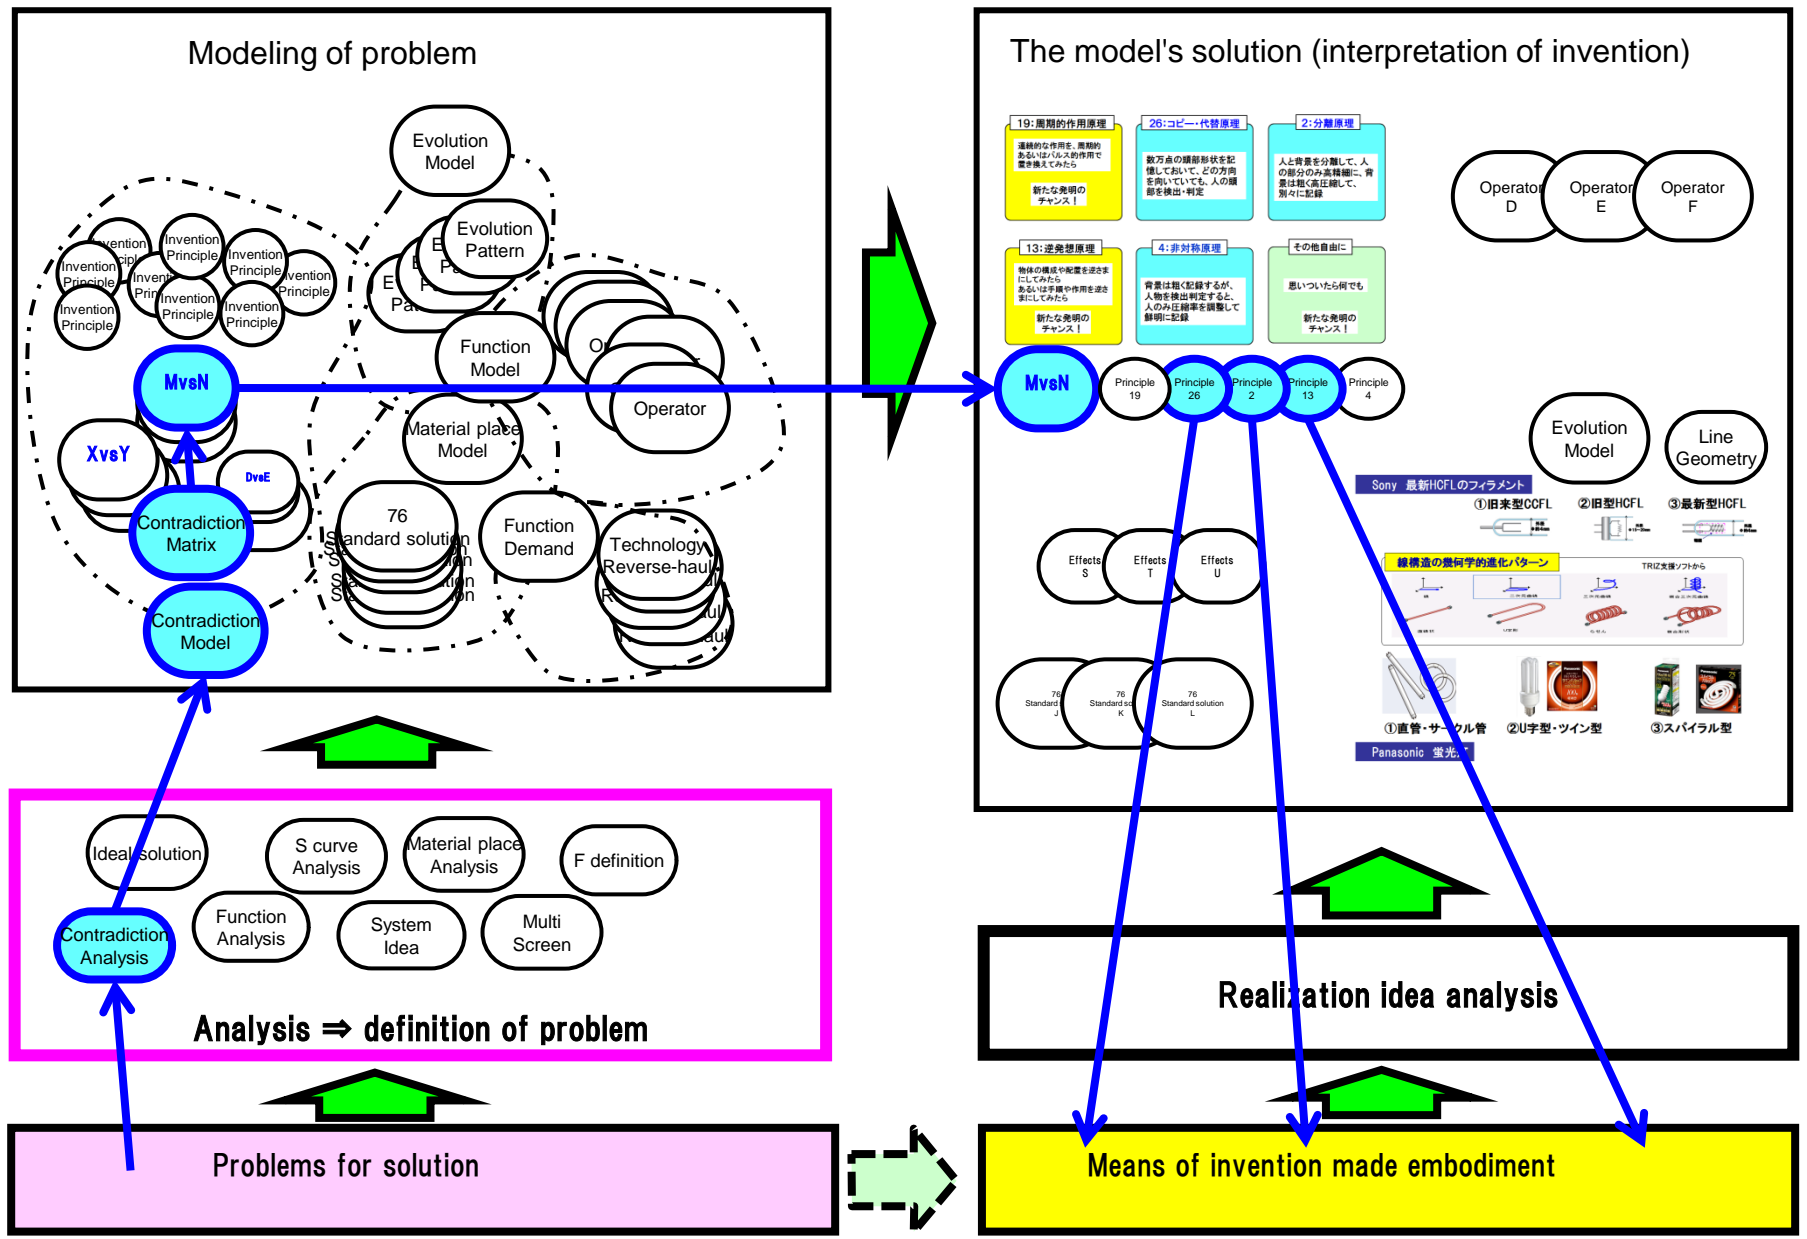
Modeling of problem

Evolution Model

Evolution Pattern

Invention Principle
Invention Principle
Invention Principle
Invention Principle
Invention Principle
Invention Principle
Invention Principle
Invention Principle

Function Model

Operator

MvsN

XvsY

DvsE

Material place Model

Contradiction Matrix

76 Standard solution

Function Demand

Technology Reverse-haul

Contradiction Model

The model's solution (interpretation of invention)

19:周期的作用原理
連続的な作用を、周期的あるいはパルス的作用で置き換えてみたら
新たな発明のチャンス！

26:コピー・代替原理
数万点の顔部形状を記憶しておいて、どの方向を向いていても、人の顔部を検出・判定

2:分離原理
人と背景を分離して、人の部分のみ高精細に、背景は粗く高圧縮して、別々に記録

13:逆発想原理
物体の構成や配置を逆さまにしてみたら
あるいは手順や作用を逆さまにしてみたら
新たな発明のチャンス！

4:非対称原理
背景は粗く記録するが、人物を検出判定すると、人のみ圧縮率を調整して鮮明に記録

その他自由に
思いついたら何でも
新たな発明のチャンス！

Operator D
Operator E
Operator F

MvsN

Principle 19
Principle 26
Principle 2
Principle 13
Principle 4

Evolution Model

Line Geometry

Sony 最新HCFLのフィラメント
①旧来型CCFL
②旧型HCFL
③最新型HCFL

線構造の幾何学的進化パターン
TRIZ支援ソフトから

Effects S
Effects T
Effects U

76 Standard J
76 Standard so K
76 Standard solution L

①直管・サークル管
②U字型・ツイン型
③スパイラル型
Panasonic 蛍光

Ideal solution
S curve Analysis
Material place Analysis
F definition
Contradiction Analysis
Function Analysis
System Idea
Multi Screen

Analysis ⇒ definition of problem

Realization idea analysis

Problems for solution

Means of invention made embodiment